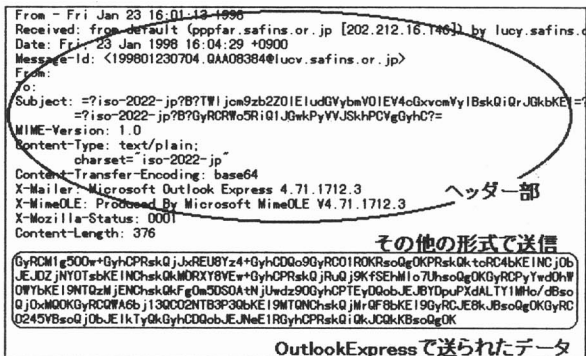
From - Fri Jan 23 16:01:13 1998
Received: from default (pppfar.safins.or.jp [202.212.16.140]) by lucy.safins.o
Date: Fri, 23 Jan 1998 16:04:29 +0900
Message-Id: <199801230704.QAA08384@lucy.safins.or.jp>
From:
To:
Subject: =?iso-2022-jp?B?GyRCM1jcm9zb2ZOIEludGVybmV0IEV4cGxvcmVyIBskQiQrJGkbKE
=?iso-2022-jp?B?GyRCRWo5RiQ1JGwkPyVVJSkhPCVgGyhC?=
MIME-Version: 1.0
Content-Type: text/plain;
charset="iso-2022-jp"
Content-Transfer-Encoding: base64
X-Mailer: Microsoft Outlook Express 4.71.1712.3
X-MimeOLE: Produced By Microsoft MimeOLE V4.71.1712.3
X-Mozilla-Status: 0001
Content-Length: 376

ヘッダー部

その他の形式で送信

GyRCM1g500w+GyhCPRskQjJxREU8Yz4+GyhCDQo9GyRC01ROKRsoQg0KPRskQktoRC4bKEINCjOb
JEJDZjNY0TsbKEINChskQkMDRXY8VEw+GyhCPRskQjRuQj9KfSEhMlo7UhsoQgOKGyRCPyYwdOhW
OWYbKEI9NTQzMjENChskQkFgOm5DSOAtNjUwdz9OGyhCPTEyDQobJEJBYDpuPXdALTY1MHo/dBso
QjOxMOOKGyRCQWA6bj13OC02NTB3P30bKEI9MTQNChskQjMrQF8bKEI9GyRCJE8kJBsoQgOKGyRC
O245VBsoQjObJEIkTyQkGyhCDQobJEJNeEI1RGyhCPRskQiQkJCQKKBsoQgOK

OutlookExpressで送られたデータ